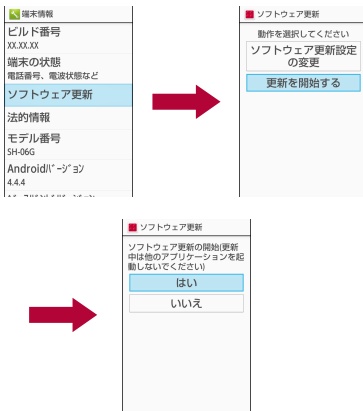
端末情報

ビルド番号
XX.XX.XX

端末の状態
電話番号、電波状態など

ソフトウェア更新

法的情報

モデル番号
SH-06G

Androidバージョン
4.4.4

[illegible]

ソフトウェア更新

動作を選択してください

ソフトウェア更新設定の変更

更新を開始する

ソフトウェア更新

ソフトウェア更新の開始(更新中は他のアプリケーションを起動しないでください)

はい

いいえ